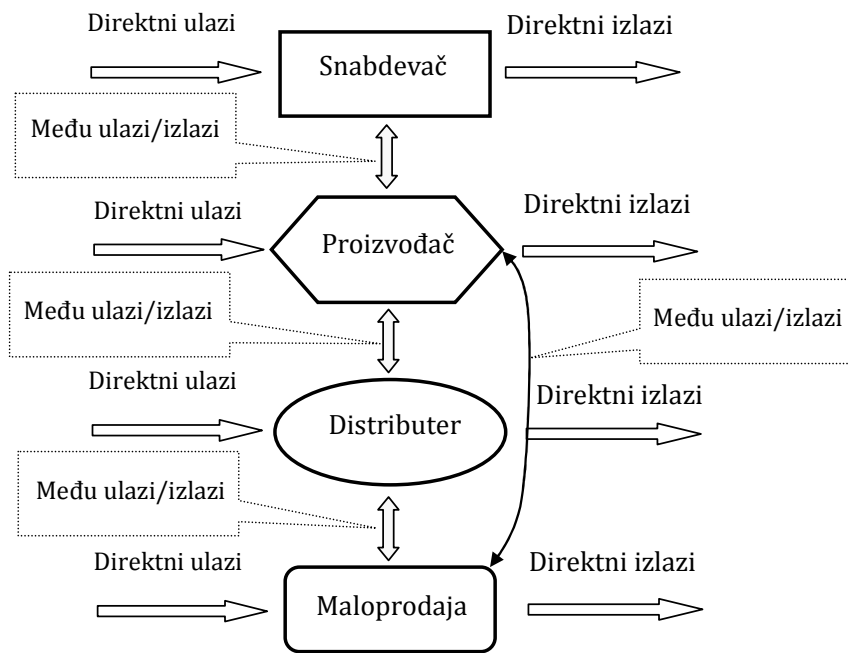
Direktni ulazi

Snabdevač

Direktni izlazi

Među ulazi/izlazi

Direktni ulazi

Proizvođač

Direktni izlazi

Među ulazi/izlazi

Među ulazi/izlazi

Direktni ulazi

Distributer

Direktni izlazi

Među ulazi/izlazi

Direktni ulazi

Maloprodaja

Direktni izlazi